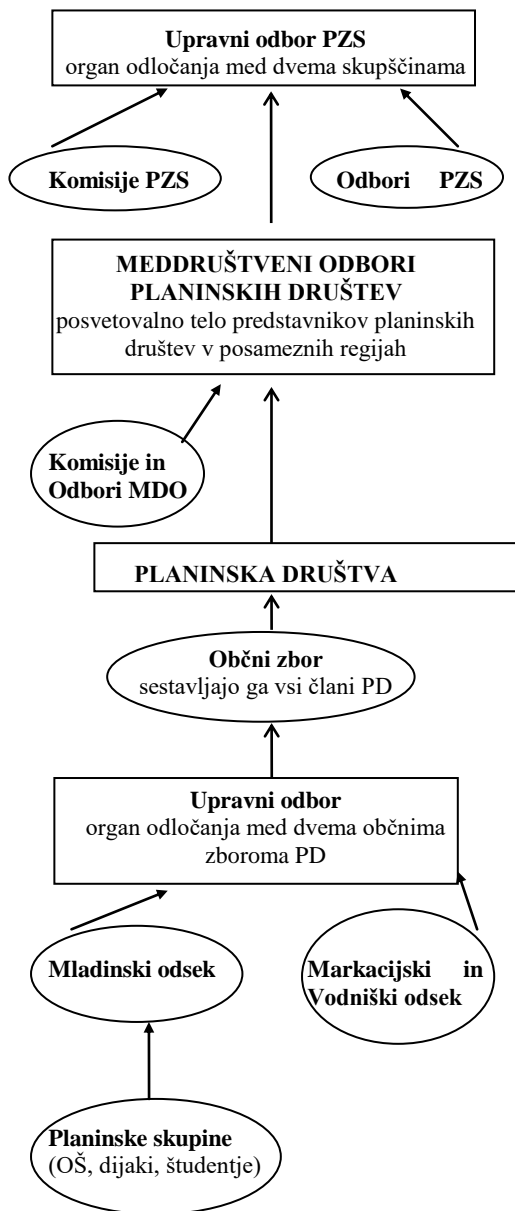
**Upravni odbor PZS**
organ odločanja med dvema skupščinama

**Komisije PZS**

**Odbori PZS**

**MEDDRUŠTVENI ODBORI PLANINSKIH DRUŠTEV**
posvetovalno telo predstavnikov planinskih društev v posameznih regijah

**Komisije in Odbori MDO**

**PLANINSKA DRUŠTVA**

**Občni zbor**
sestavljajo ga vsi člani PD

**Upravni odbor**
organ odločanja med dvema občnima zboroma PD

**Mladinski odsek**

**Markacijski in Vodniški odsek**

**Planinske skupine**
(OŠ, dijaki, študentje)